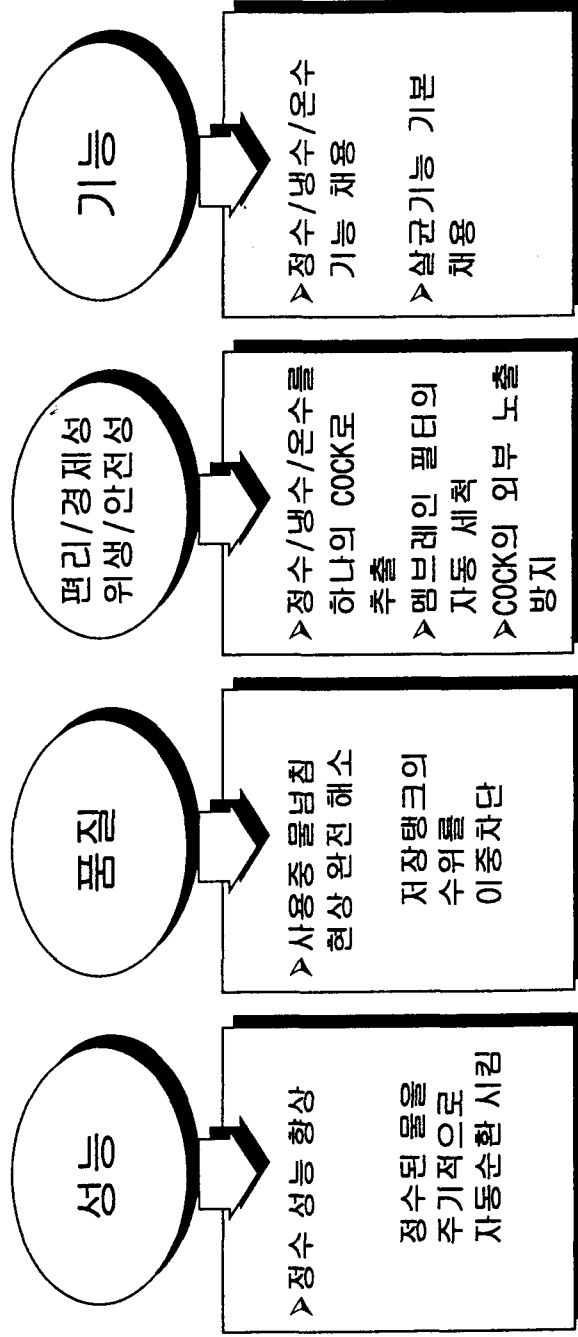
성능

➢정수 성능 향상

정수된 물을 주기적으로 자동순환 시킴

품질

➢사용중 물넘침 현상 완전 해소

저장탱크의 수위를 이중차단

편리/경제성 위생/안전성

➢정수/냉수/온수를 하나의 COCK로 추출

➢멤브레인 필터의 자동 세척

➢COCK의 외부 노출 방지

기능

➢정수/냉수/온수 기능 채용

➢살균기능 기본 채용